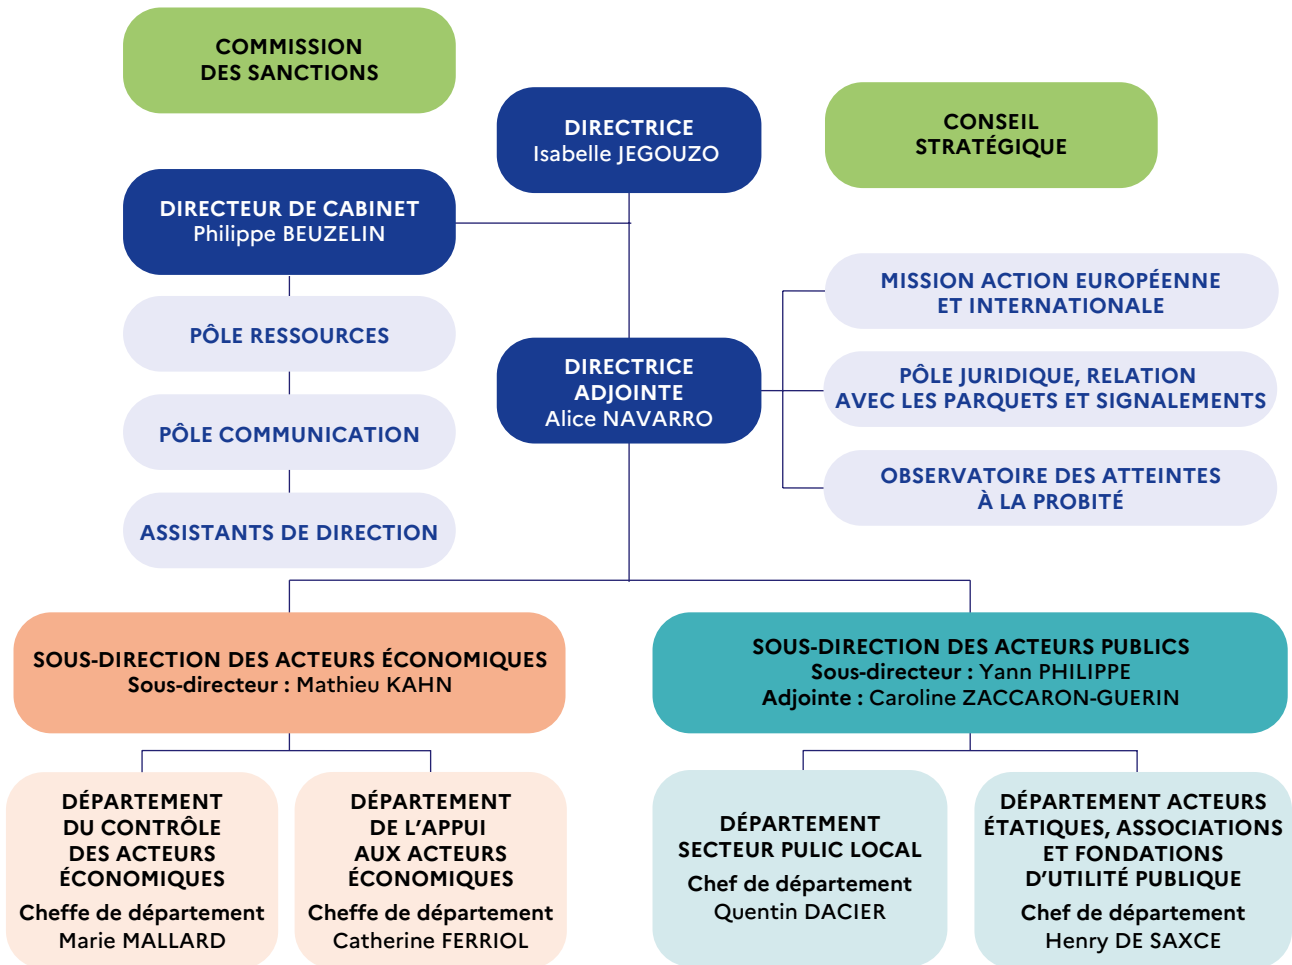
COMMISSION DES SANCTIONS

DIRECTRICE
Isabelle JEGOUZO

CONSEIL STRATÉGIQUE

DIRECTEUR DE CABINET
Philippe BEUZELIN

PÔLE RESSOURCES

PÔLE COMMUNICATION

ASSISTANTS DE DIRECTION

DIRECTRICE ADJOINTE
Alice NAVARRO

MISSION ACTION EUROPÉENNE ET INTERNATIONALE

PÔLE JURIDIQUE, RELATION AVEC LES PARQUETS ET SIGNALEMENTS

OBSERVATOIRE DES ATTEINTES À LA PROBITÉ

SOUS-DIRECTION DES ACTEURS ÉCONOMIQUES
Sous-directeur : Mathieu KAHN

SOUS-DIRECTION DES ACTEURS PUBLICS
Sous-directeur : Yann PHILIPPE
Adjointe : Caroline ZACCARON-GUERIN

DÉPARTEMENT DU CONTRÔLE DES ACTEURS ÉCONOMIQUES
Cheffe de département
Marie MALLARD

DÉPARTEMENT DE L'APPUI AUX ACTEURS ÉCONOMIQUES
Cheffe de département
Catherine FERRIOL

DÉPARTEMENT SECTEUR PULIC LOCAL
Chef de département
Quentin DACIER

DÉPARTEMENT ACTEURS ÉTATIQUES, ASSOCIATIONS ET FONDATIONS D'UTILITÉ PUBLIQUE
Chef de département
Henry DE SAXCE